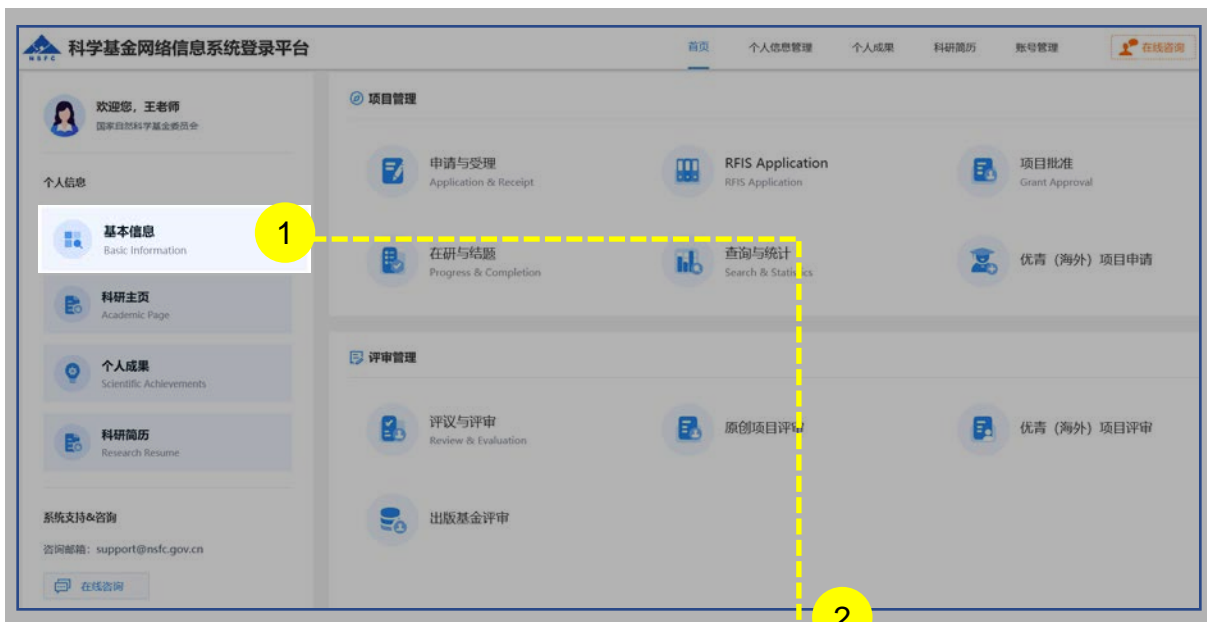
NSFC 科学基金网络信息系统登录平台

首页 个人信息管理 个人成果 科研简历 账号管理 在线咨询

欢迎您，王老师
国家自然科学基金委员会

个人信息

基本信息
Basic Information

1

科研主页
Academic Page

个人成果
Scientific Achievements

科研简历
Research Resume

系统支持&咨询
咨询邮箱：support@nsfc.gov.cn
在线咨询

项目管理

申请与受理
Application & Receipt

RFIS Application
RFIS Application

项目批准
Grant Approval

在研与结题
Progress & Completion

查询与统计
Search & Statistics

优青（海外）项目申请

评审管理

评议与评审
Review & Evaluation

原创项目评审

优青（海外）项目评审

出版基金评审

2